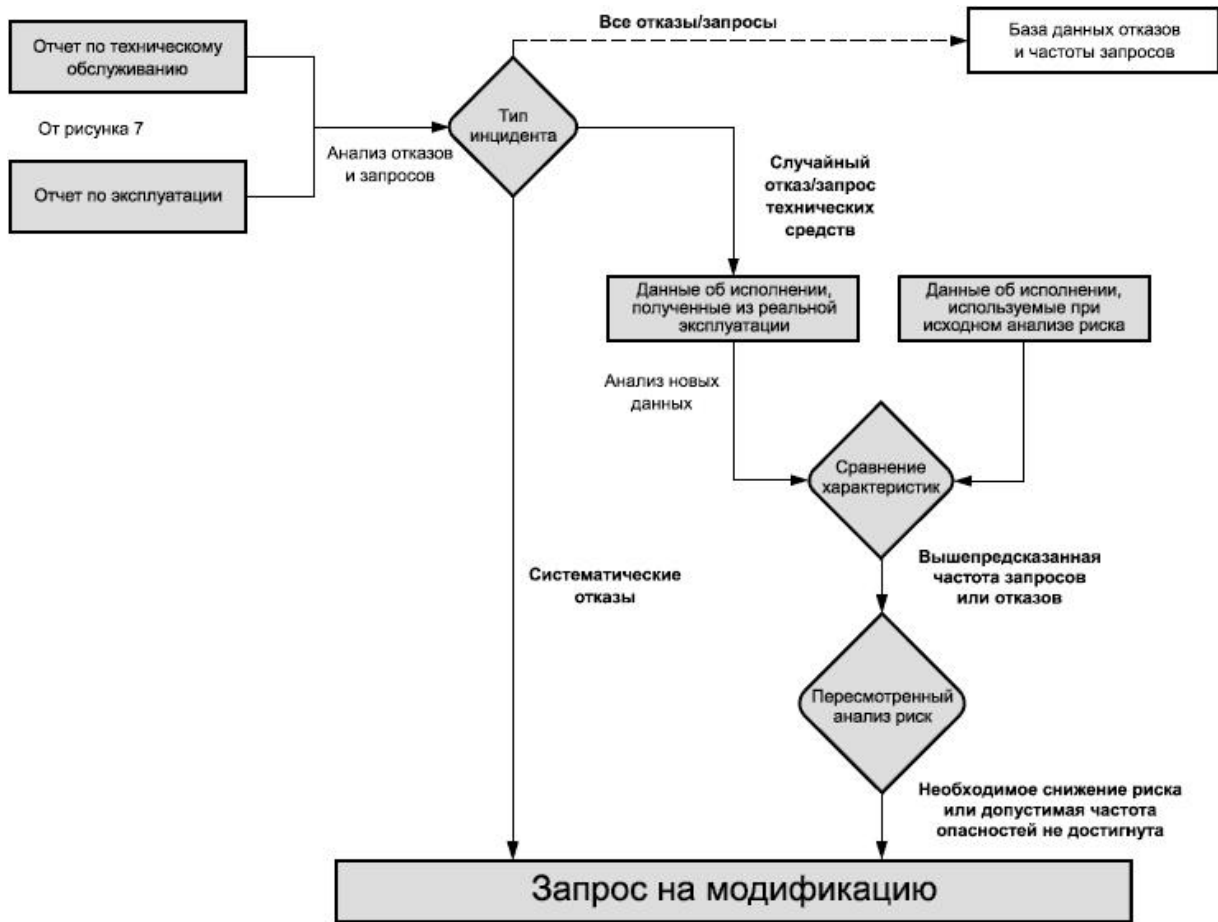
Отчет по техническому обслуживанию

От рисунка 7

Отчет по эксплуатации

Анализ отказов и запросов

Все отказы/запросы

Тип инцидента

База данных отказов и частоты запросов

Случайный отказ/запрос технических средств

Данные об исполнении, полученные из реальной эксплуатации

Данные об исполнении, используемые при исходном анализе риска

Анализ новых данных

Сравнение характеристик

Систематические отказы

Вышепредсказанная частота запросов или отказов

Пересмотренный анализ риск

Необходимое снижение риска или допустимая частота опасностей не достигнута

Запрос на модификацию